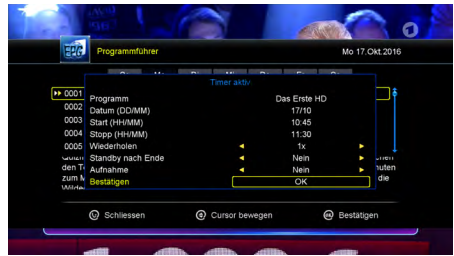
EPG Programmführer

Mo 17.Okt.2016

0001
0002
0003
0004
0005

Timer aktiv

| | |
|---|---|
| Programm | Das Erste HD |
| Datum (DD/MM) | 17/10 |
| Start (HH/MM) | 10:45 |
| Stopp (HH/MM) | 11:30 |
| Wiederholen | 1x |
| Standby nach Ende | Nein |
| Aufnahme | Nein |
| Bestätigen | OK |

Schliessen
Cursor bewegen
Bestätigen